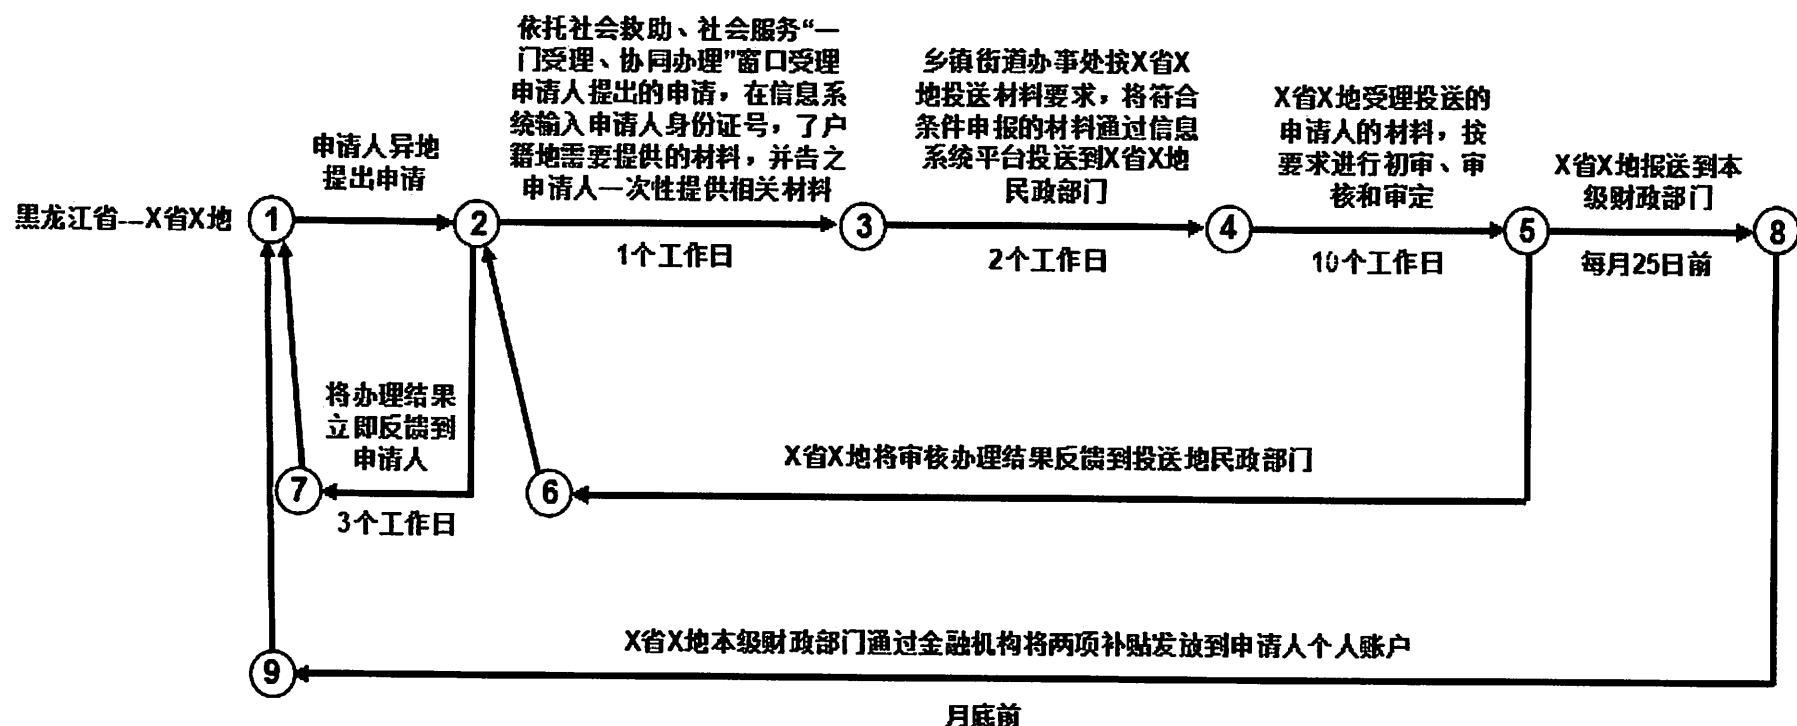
黑龙江省--X省X地

1

申请人异地提出申请

2

依托社会救助、社会服务“一门受理、协同办理”窗口受理申请人提出的申请，在信息系统输入申请人身份证号，了户籍地需要提供的材料，并告之申请人一次性提供相关材料

1个工作日

3

乡镇街道办事处按X省X地投送材料要求，将符合条件申报的材料通过信息系统平台投送到X省X地民政部门

2个工作日

4

X省X地受理投送的申请人的材料，按要求进行初审、审核和审定

10个工作日

5

X省X地报送到本级财政部门

每月25日前

8

将办理结果立即反馈到申请人

7

3个工作日

6

X省X地将审核办理结果反馈到投送地民政部门

X省X地本级财政部门通过金融机构将两项补贴发放到申请人个人账户

9

月底前